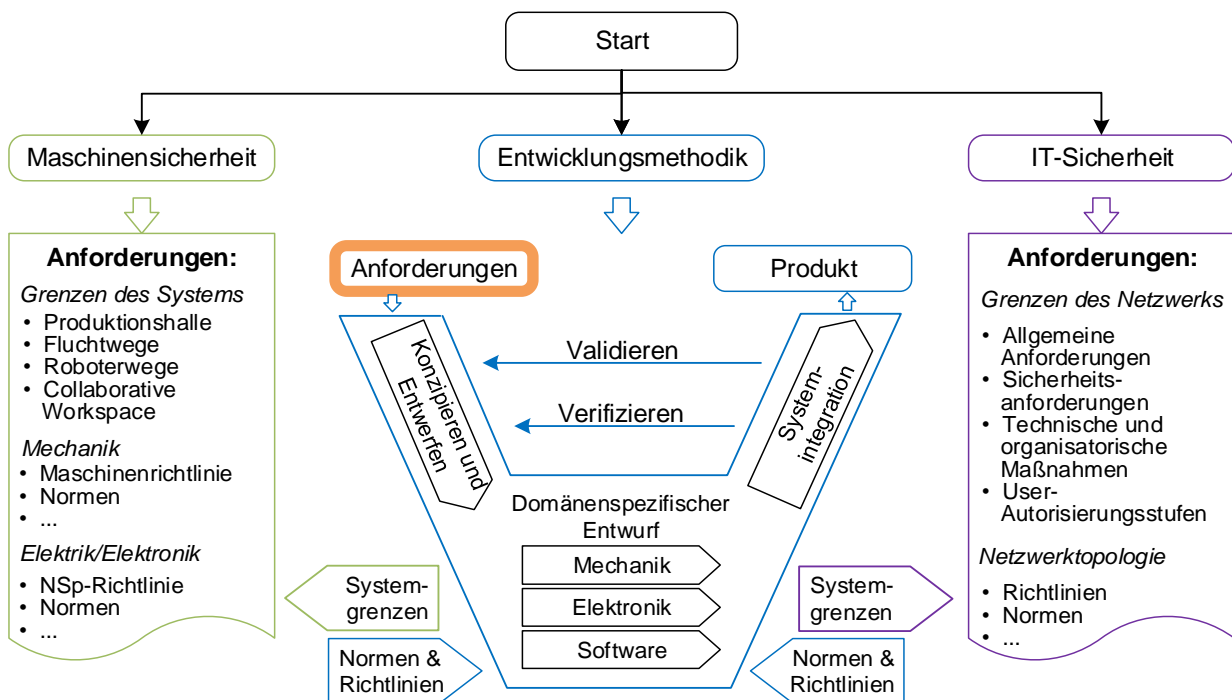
Start

Maschinensicherheit

Entwicklungsmethodik

IT-Sicherheit

**Anforderungen:**

*Grenzen des Systems*
- Produktionshalle
- Fluchtwege
- Roboterwege
- Collaborative Workspace

*Mechanik*
- Maschinenrichtlinie
- Normen
- ...

*Elektrik/Elektronik*
- NSp-Richtlinie
- Normen
- ...

Anforderungen

Produkt

Konzipieren und Entwerfen

Validieren

Verifizieren

System-integration

Domänenspezifischer Entwurf

Mechanik

Elektronik

Software

System-grenzen

Normen & Richtlinien

System-grenzen

Normen & Richtlinien

**Anforderungen:**

*Grenzen des Netzwerks*
- Allgemeine Anforderungen
- Sicherheits-anforderungen
- Technische und organisatorische Maßnahmen
- User-Autorisierungsstufen

*Netzwerktopologie*
- Richtlinien
- Normen
- ...